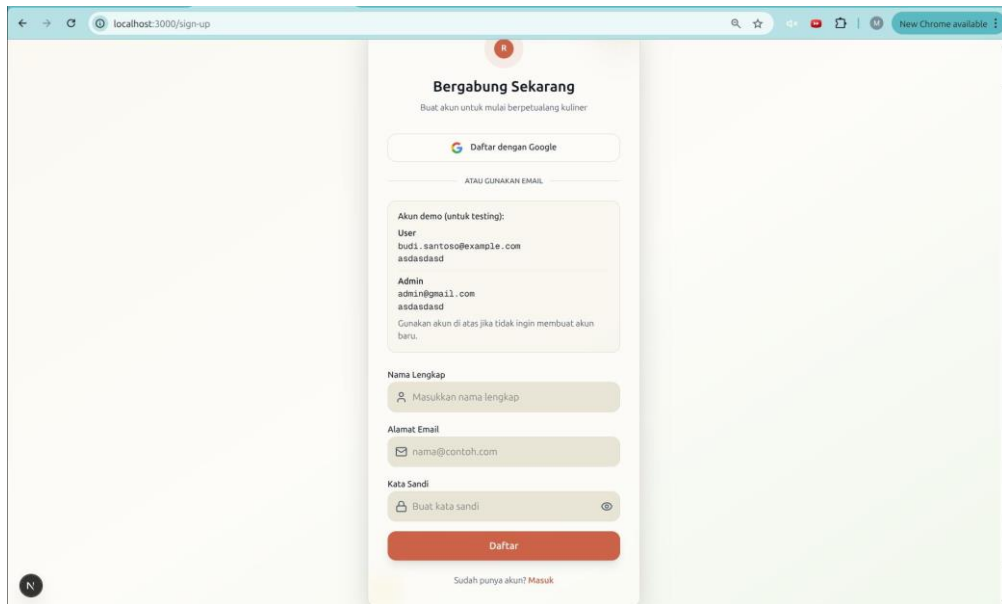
localhost:3000/sign-up

New Chrome available

M

R

Bergabung Sekarang

Buat akun untuk mulai berpetualang kuliner

Daftar dengan Google

ATAU GUNAKAN EMAIL

Akun demo (untuk testing):

User
budi.santoso@example.com
asdasdasd

Admin
admin@gmail.com
asdasdasd

Gunakan akun di atas jika tidak ingin membuat akun baru.

Nama Lengkap

Masukkan nama lengkap

Alamat Email

nama@contoh.com

Kata Sandi

Buat kata sandi

Daftar

Sudah punya akun? Masuk

N